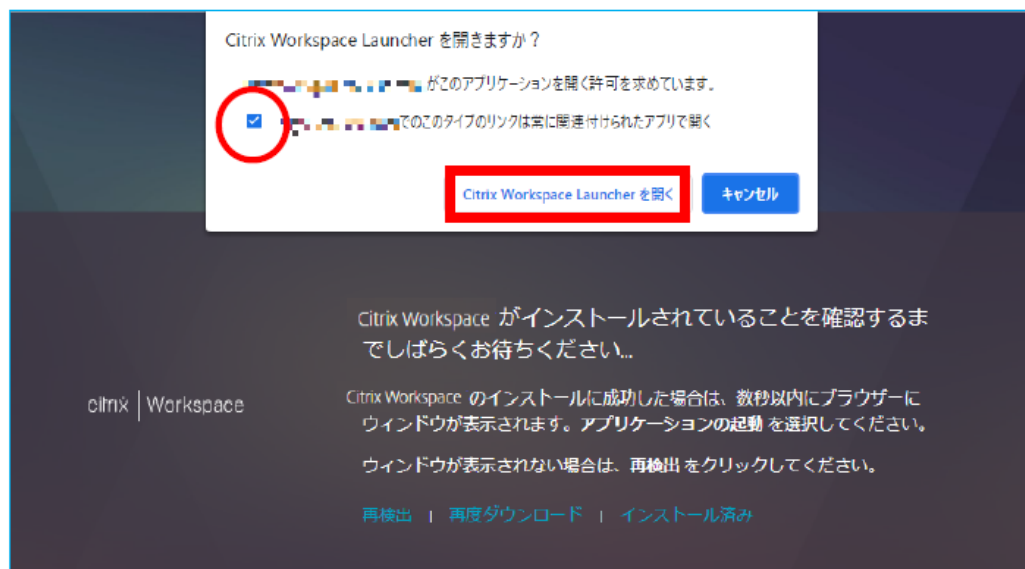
Citrix Workspace Launcher を開きますか？

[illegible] がこのアプリケーションを開く許可を求めています。

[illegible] でのこのタイプのリンクは常に関連付けられたアプリで開く

Citrix Workspace Launcher を開く

キャンセル

citrix | Workspace

Citrix Workspace がインストールされていることを確認するまでしばらくお待ちください...

Citrix Workspace のインストールに成功した場合は、数秒以内にブラウザーにウィンドウが表示されます。アプリケーションの起動 を選択してください。

ウィンドウが表示されない場合は、再検出 をクリックしてください。

再検出 | 再度ダウンロード | インストール済み